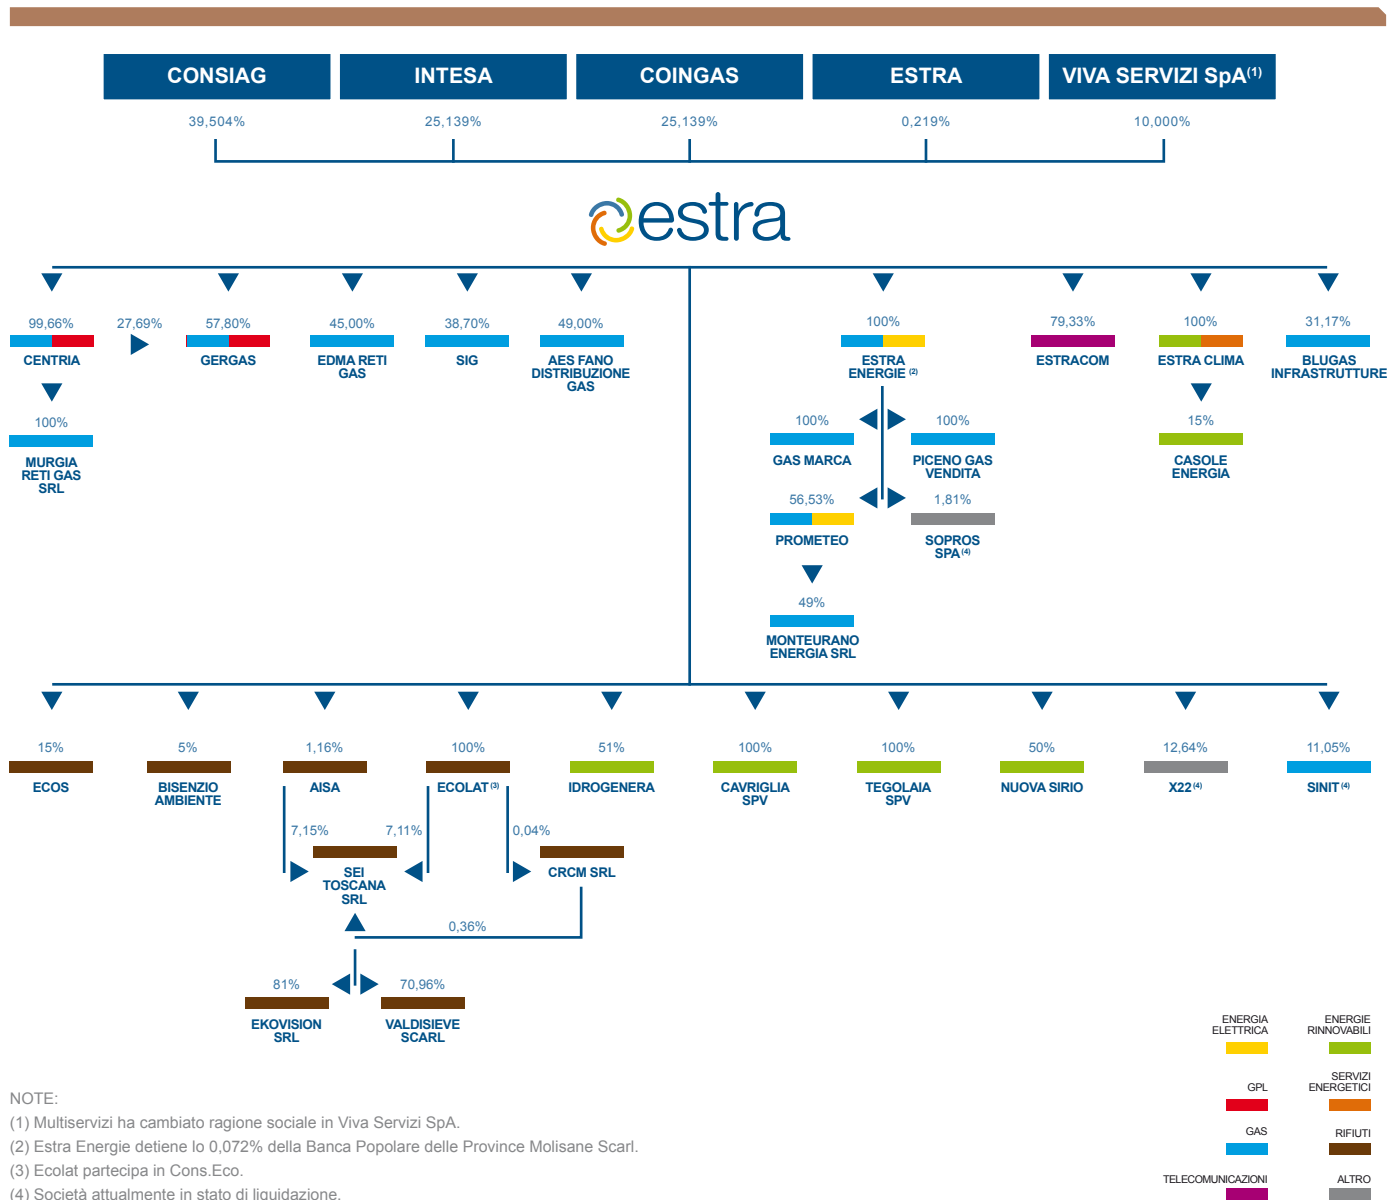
CONSIAG
INTESA
COINGAS
ESTRA
VIVA SERVIZI SpA$^{(1)}$

39,504%
25,139%
25,139%
0,219%
10,000%

estra

99,66%
CENTRIA
27,69%
57,80%
GERGAS
45,00%
EDMA RETI GAS
38,70%
SIG
49,00%
AES FANO DISTRIBUZIONE GAS

100%
MURGIA RETI GAS SRL

100%
ESTRA ENERGIE $^{(2)}$
79,33%
ESTRACOM
100%
ESTRA CLIMA
31,17%
BLUGAS INFRASTRUTTURE

100%
GAS MARCA
100%
PICENO GAS VENDITA
15%
CASOLE ENERGIA

56,53%
PROMETEO
1,81%
SOPROS SPA $^{(4)}$

49%
MONTEURANO ENERGIA SRL

15%
ECOS
5%
BISENZIO AMBIENTE
1,16%
AISA
100%
ECOLAT $^{(3)}$
51%
IDROGENERA
100%
CAVRIGLIA SPV
100%
TEGOLAIA SPV
50%
NUOVA SIRIO
12,64%
X22 $^{(4)}$
11,05%
SINIT $^{(4)}$

7,15%
7,11%
SEI TOSCANA SRL
0,04%
CRCM SRL
0,36%

81%
EKOVISION SRL
70,96%
VALDISIEVE SCARL

ENERGIA ELETTRICA
ENERGIE RINNOVABILI
GPL
SERVIZI ENERGETICI
GAS
RIFIUTI
TELECOMUNICAZIONI
ALTRO

NOTE:
(1) Multiservizi ha cambiato ragione sociale in Viva Servizi SpA.
(2) Estra Energie detiene lo 0,072% della Banca Popolare delle Province Molisane Scarl.
(3) Ecolat partecipa in Cons.Eco.
(4) Società attualmente in stato di liquidazione.